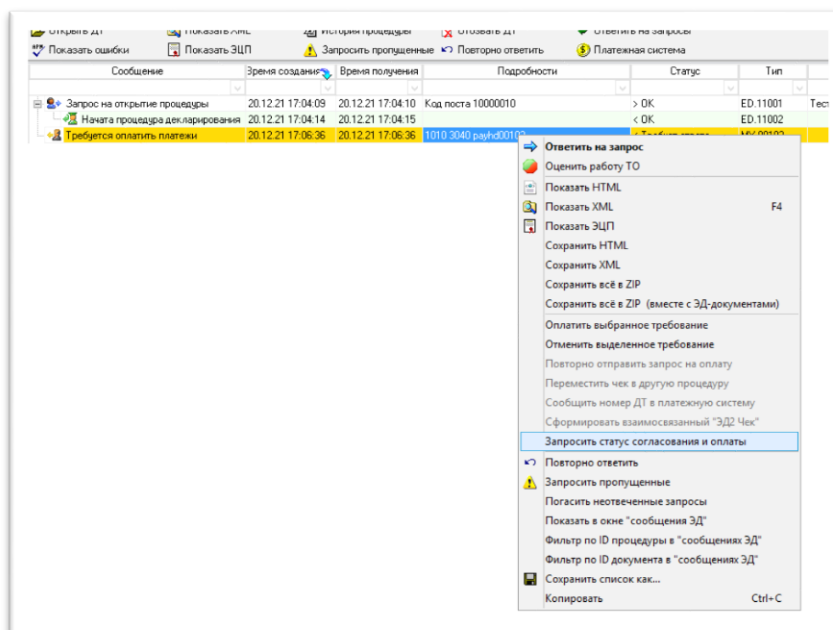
Открыть ДТ Показать XML История процедуры Отозвать ДТ Ответить на запросы
Показать ошибки Показать ЭЦП Запросить пропущенные Повторно ответить Платежная система

| Сообщение | Время создания | Время получения | Подробности | Статус | Тип | |
|---|---|---|---|---|---|---|
| Запрос на открытие процедуры | 20.12.21 17:04:09 | 20.12.21 17:04:10 | Код поста 10000010 | > OK | ED.11001 | Тест |
| Начата процедура декларирования | 20.12.21 17:04:14 | 20.12.21 17:04:15 | | < OK | ED.11002 | |
| Требуется оплатить платежи | 20.12.21 17:06:36 | 20.12.21 17:06:36 | 1010 3040 payhd00102 | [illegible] | MY.00102 | |

Ответить на запрос
Оценить работу ТО
Показать HTML
Показать XML F4
Показать ЭЦП
Сохранить HTML
Сохранить XML
Сохранить всё в ZIP
Сохранить всё в ZIP (вместе с ЭД-документами)
Оплатить выбранное требование
Отменить выделенное требование
Повторно отправить запрос на оплату
Переместить чек в другую процедуру
Сообщить номер ДТ в платежную систему
Сформировать взаимосвязанный "ЭД2 Чек"
Запросить статус согласования и оплаты
Повторно ответить
Запросить пропущенные
Погасить неотвеченные запросы
Показать в окне "сообщения ЭД"
Фильтр по ID процедуры в "сообщениях ЭД"
Фильтр по ID документа в "сообщениях ЭД"
Сохранить список как...
Копировать Ctrl+C